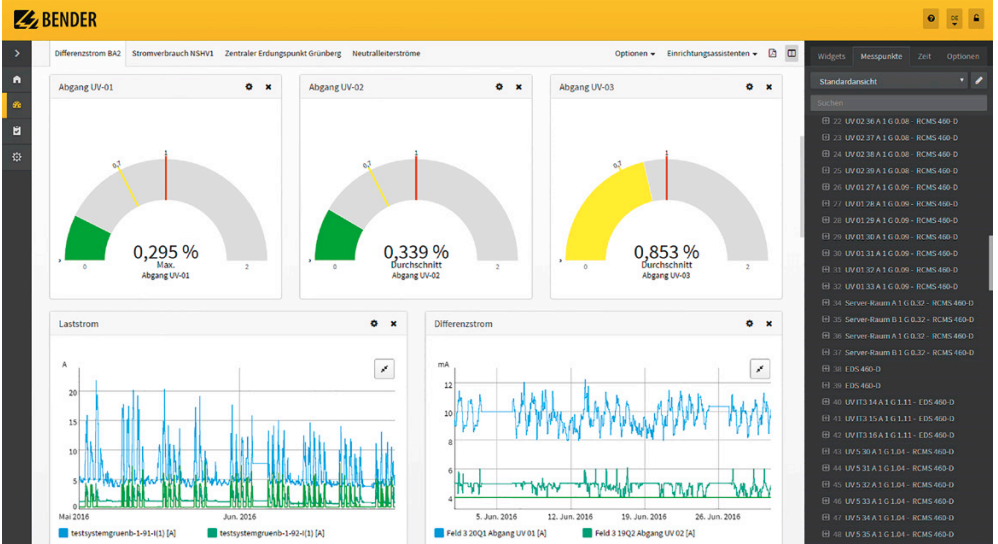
BENDER

DE

Differenzstrom BA2 Stromverbrauch NSHV1 Zentraler Erdungspunkt Grünberg Neutralleiterströme Optionen Einrichtungsassistenten

Abgang UV-01
0,3 1
0 2
0,295 %
Max.
Abgang UV-01

Abgang UV-02
0,3 1
0 2
0,339 %
Durchschnitt
Abgang UV-02

Abgang UV-03
0,3 1
0 2
0,853 %
Durchschnitt
Abgang UV-03

Laststrom
A
20
15
10
5
0
Mai 2016 Jun. 2016
testsystemgruenb-1-91-I(1) [A] testsystemgruenb-1-92-I(1) [A]

Differenzstrom
mA
12
10
8
6
4
5. Jun. 2016 12. Jun. 2016 19. Jun. 2016 26. Jun. 2016
Feld 3 20Q1 Abgang UV 01 [A] Feld 3 19Q2 Abgang UV 02 [A]

Widgets Messpunkte Zeit Optionen
Standardansicht
Suchen
22 UV 02 36 A 1 G 0.08 - RCMS 460-D
23 UV 02 37 A 1 G 0.08 - RCMS 460-D
24 UV 02 38 A 1 G 0.08 - RCMS 460-D
25 UV 02 39 A 1 G 0.08 - RCMS 460-D
26 UV 01 27 A 1 G 0.09 - RCMS 460-D
27 UV 01 28 A 1 G 0.09 - RCMS 460-D
28 UV 01 29 A 1 G 0.09 - RCMS 460-D
29 UV 01 30 A 1 G 0.09 - RCMS 460-D
30 UV 01 31 A 1 G 0.09 - RCMS 460-D
31 UV 01 32 A 1 G 0.09 - RCMS 460-D
32 UV 01 33 A 1 G 0.09 - RCMS 460-D
34 Server-Raum A 1 G 0.32 - RCMS 460-D
35 Server-Raum B 1 G 0.32 - RCMS 460-D
36 Server-Raum A 1 G 0.32 - RCMS 460-D
37 Server-Raum B 1 G 0.32 - RCMS 460-D
38 EDS 460-D
38 EDS 460-D
40 UV IT3 14 A 1 G 1.11 - EDS 460-D
41 UV IT3 15 A 1 G 1.11 - EDS 460-D
42 UV IT3 16 A 1 G 1.11 - EDS 460-D
43 UV 5 30 A 1 G 1.04 - RCMS 460-D
44 UV 5 31 A 1 G 1.04 - RCMS 460-D
45 UV 5 32 A 1 G 1.04 - RCMS 460-D
46 UV 5 33 A 1 G 1.04 - RCMS 460-D
47 UV 5 34 A 1 G 1.04 - RCMS 460-D
48 UV 5 35 A 1 G 1.04 - RCMS 460-D